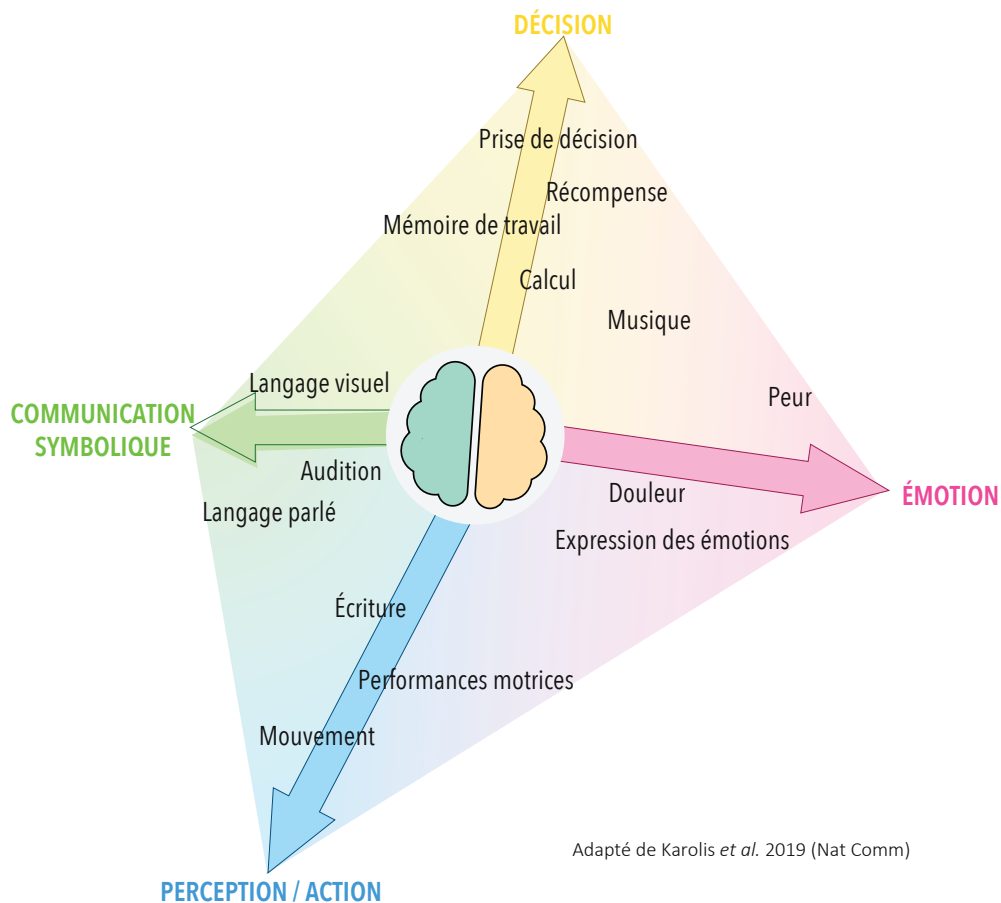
DÉCISION

Prise de décision
Récompense
Mémoire de travail
Calcul
Musique
Peur

COMMUNICATION SYMBOLIQUE

Langage visuel
Audition
Langage parlé

ÉMOTION

Douleur
Expression des émotions
Écriture
Performances motrices
Mouvement

Adapté de Karolis *et al.* 2019 (Nat Comm)

PERCEPTION / ACTION